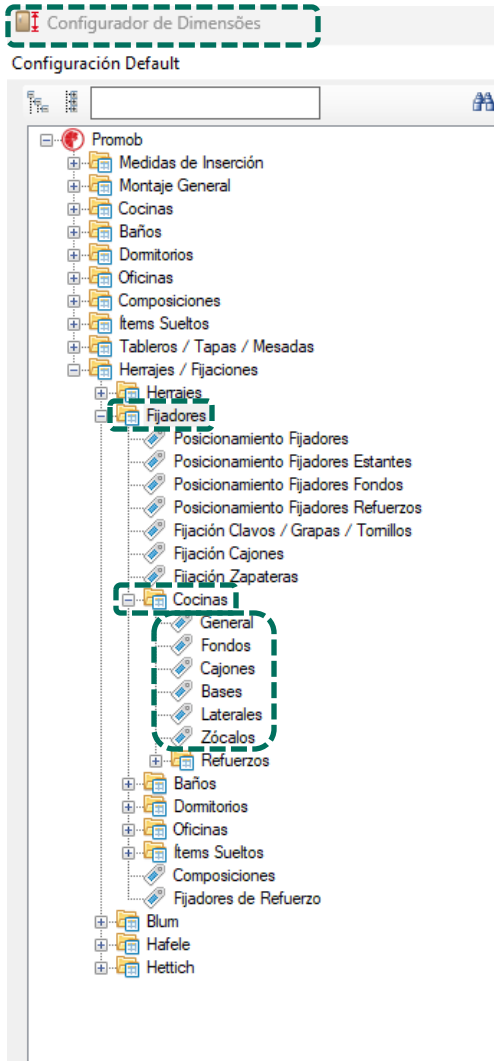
Configurador de Dimensões
Configuración Default

Promob
Medidas de Inserción
Montaje General
Cocinas
Baños
Dormitorios
Oficinas
Composiciones
Ítems Sueltos
Tableros / Tapas / Mesadas
Herrajes / Fijaciones
Herrajes
Fijadores
Posicionamiento Fijadores
Posicionamiento Fijadores Estantes
Posicionamiento Fijadores Fondos
Posicionamiento Fijadores Refuerzos
Fijación Clavos / Grapas / Tornillos
Fijación Cajones
Fijación Zapateras
Cocinas
General
Fondos
Cajones
Bases
Laterales
Zócalos
Refuerzos
Baños
Dormitorios
Oficinas
Ítems Sueltos
Composiciones
Fijadores de Refuerzo
Blum
Hafele
Hettich